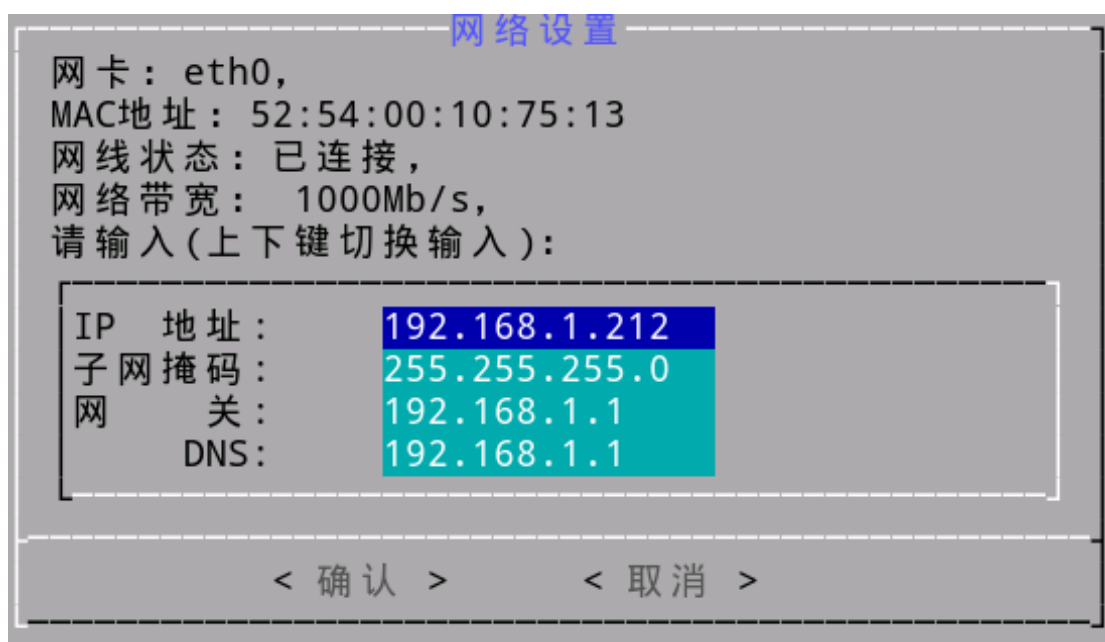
网络设置

网卡：eth0,
MAC地址：52:54:00:10:75:13
网线状态：已连接,
网络带宽： 1000Mb/s,
请输入(上下键切换输入):

IP 地址： 192.168.1.212
子网掩码： 255.255.255.0
网 关： 192.168.1.1
DNS: 192.168.1.1

< 确认 > < 取消 >